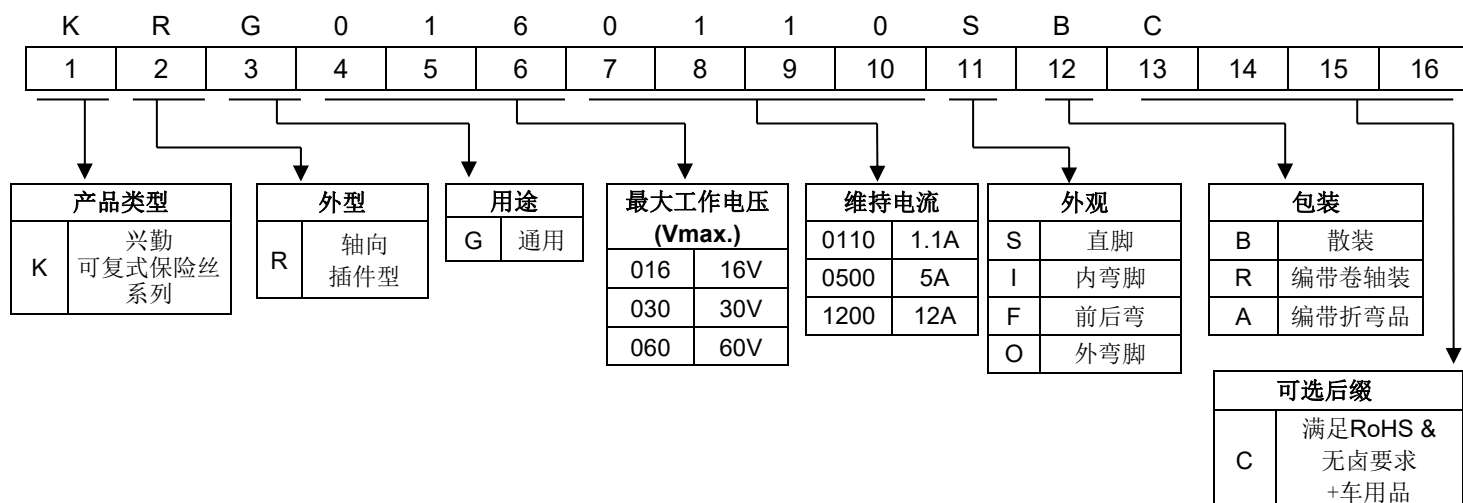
| K | R | G | 0 | 1 | 6 | 0 | 1 | 1 | 0 | S | B | C | | | |
|---|---|---|---|---|---|---|---|---|---|---|---|---|---|---|---|
| 1 | 2 | 3 | 4 | 5 | 6 | 7 | 8 | 9 | 10 | 11 | 12 | 13 | 14 | 15 | 16 |

| 产品类型 | |
|---|---|
| K | 兴勤 可复式保险丝 系列 |

| 外型 | |
|---|---|
| R | 轴向 插件型 |

| 用途 | |
|---|---|
| G | 通用 |

| 最大工作电压 (Vmax.) | |
|---|---|
| 016 | 16V |
| 030 | 30V |
| 060 | 60V |

| 维持电流 | |
|---|---|
| 0110 | 1.1A |
| 0500 | 5A |
| 1200 | 12A |

| 外观 | |
|---|---|
| S | 直脚 |
| I | 内弯脚 |
| F | 前后弯 |
| O | 外弯脚 |

| 包装 | |
|---|---|
| B | 散装 |
| R | 编带卷轴装 |
| A | 编带折弯品 |

| 可选后缀 | |
|---|---|
| C | 满足RoHS & 无卤要求 +车用品 |